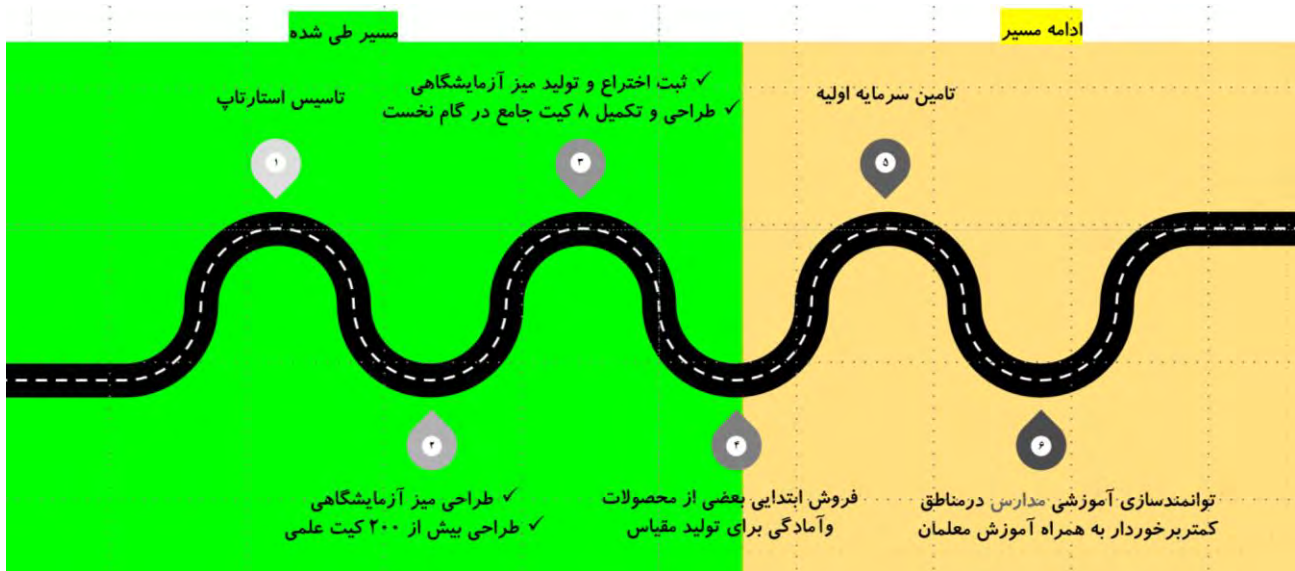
مسیر طی شده

ادامه مسیر

تاسیس استارتاپ

✓ ثبت اختراع و تولید میز آزمایشگاهی
✓ طراحی و تکمیل ۸ کیت جامع در گام نخست

تامین سرمایه اولیه

۱

۳

۵

۲

۴

۶

✓ طراحی میز آزمایشگاهی
✓ طراحی بیش از ۲۰۰ کیت علمی

فروش ابتدایی بعضی از محصولات وآمادگی برای تولید مقیاس

توانمندسازی آموزشی مدارس درمناطق کمتربرخوردار به همراه آموزش معلمان